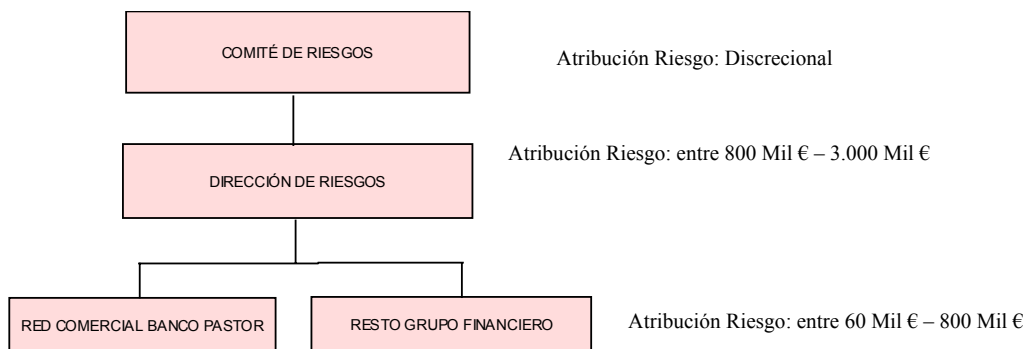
COMITÉ DE RIESGOS

Atribución Riesgo: Discrecional

Atribución Riesgo: entre 800 Mil € – 3.000 Mil €

DIRECCIÓN DE RIESGOS

RED COMERCIAL BANCO PASTOR

RESTO GRUPO FINANCIERO

Atribución Riesgo: entre 60 Mil € – 800 Mil €